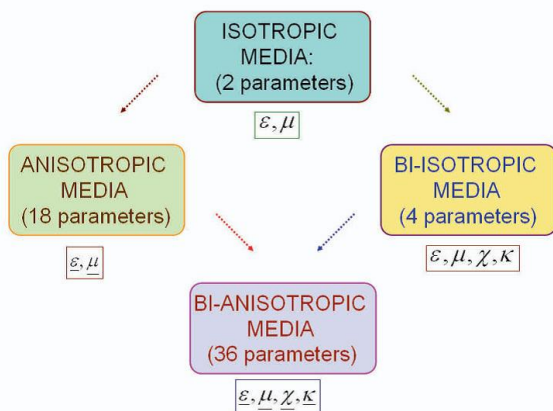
ISOTROPIC MEDIA: (2 parameters)

$\varepsilon, \mu$

ANISOTROPIC MEDIA (18 parameters)

$\underline{\varepsilon}, \underline{\mu}$

BI-ISOTROPIC MEDIA (4 parameters)

$\varepsilon, \mu, \chi, \kappa$

BI-ANISOTROPIC MEDIA (36 parameters)

$\underline{\varepsilon}, \underline{\mu}, \underline{\chi}, \underline{\kappa}$